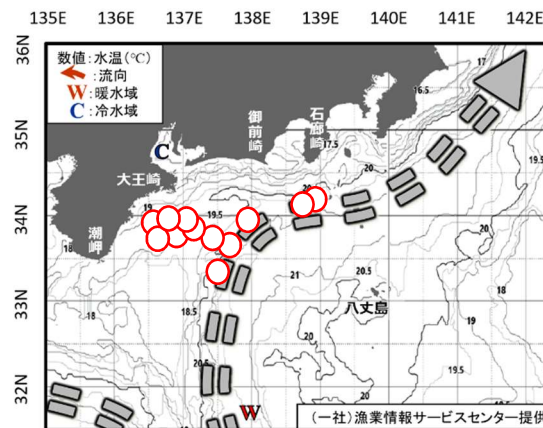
135E 136E 137E 138E 139E 140E 141E 142E

36N 35N 34N 33N 32N

数值：水温(℃)
：流向
W：暖水域
C：冷水域

御前崎
石廊崎
大王崎
潮岬
八丈島

C
W

17
16.5
17.5
19
19.5
20
20
19.5
21
20.5
18.5
18
18
20.5
19.5

（一社）漁業情報サービスセンター提供